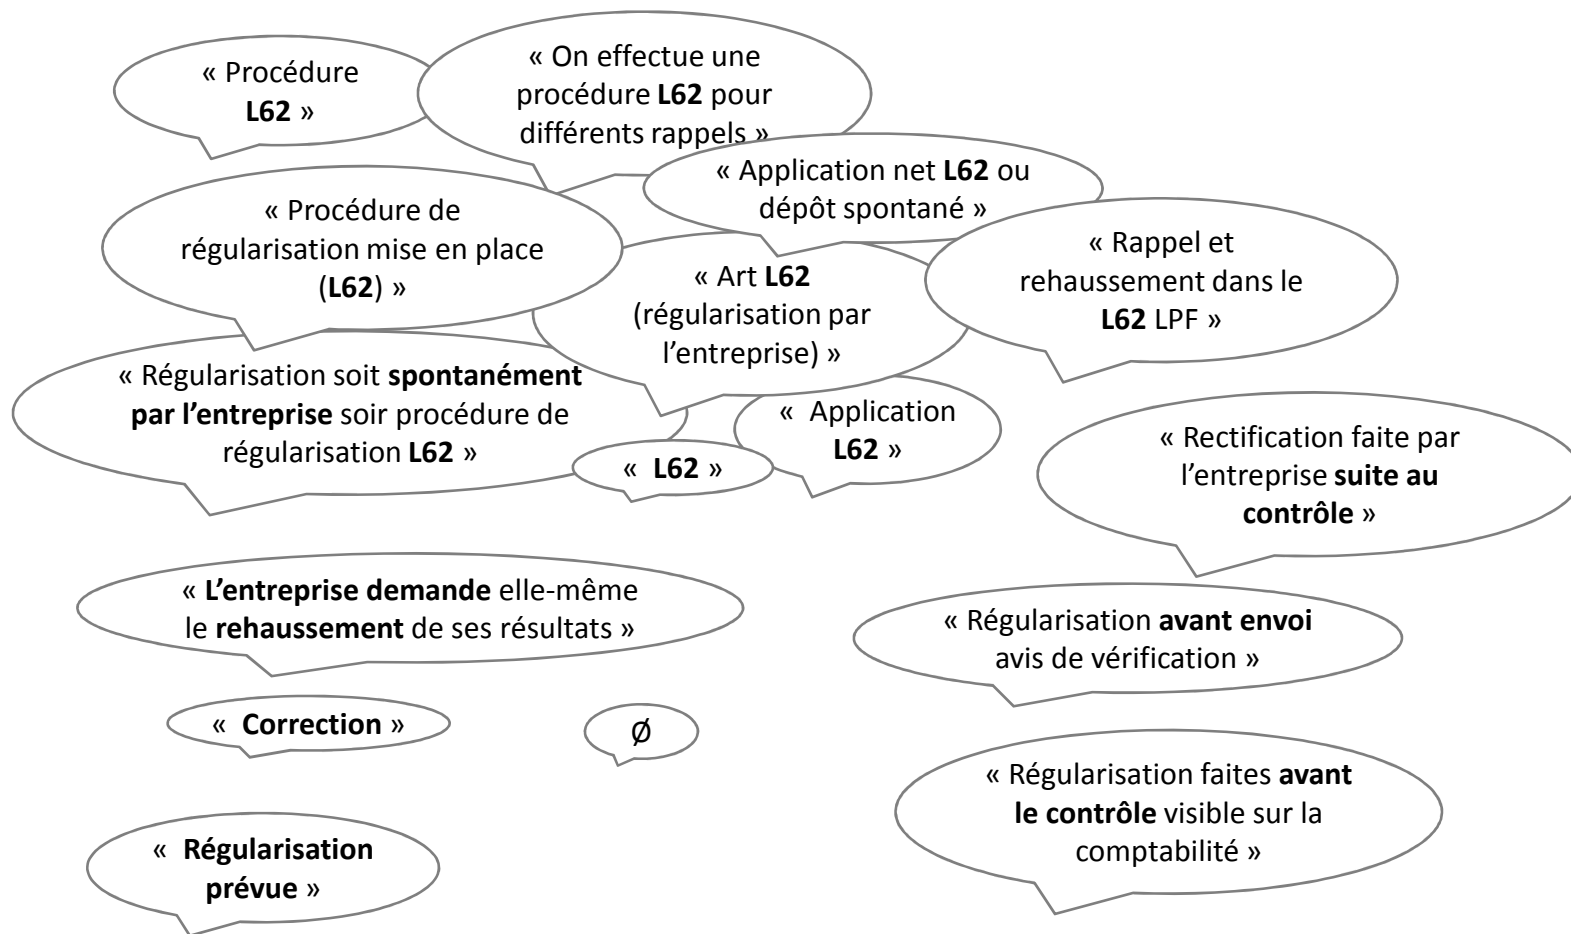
« Procédure **L62** »

« On effectue une procédure **L62** pour différents rappels »

« Application net **L62** ou dépôt spontané »

« Procédure de régularisation mise en place (**L62**) »

« Art **L62** (régularisation par l'entreprise) »

« Rappel et rehaussement dans le **L62** LPF »

« Régularisation soit **spontanément par l'entreprise** soir procédure de régularisation **L62** »

« **L62** »

« Application **L62** »

« Rectification faite par l'entreprise **suite au contrôle** »

« **L'entreprise demande** elle-même le **rehaussement** de ses résultats »

« Régularisation **avant envoi** avis de vérification »

« **Correction** »

ø

« Régularisation faites **avant le contrôle** visible sur la comptabilité »

« **Régularisation prévue** »